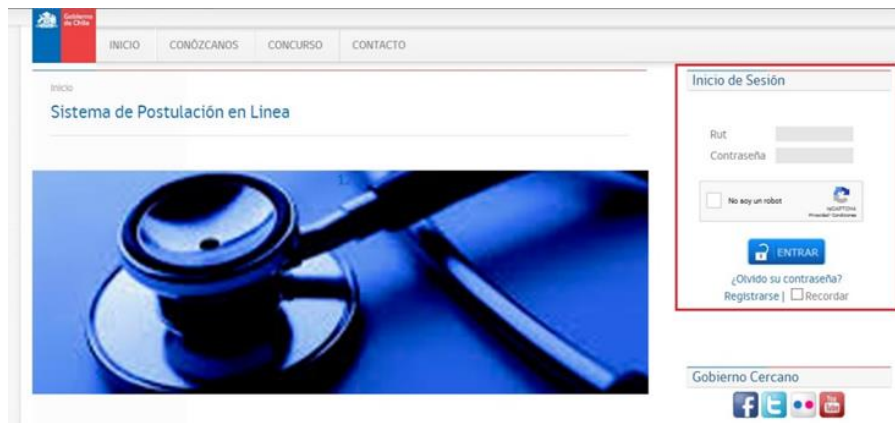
Gobierno de Chile

INICIO CONÓZCANOS CONCURSO CONTACTO

Inicio

Sistema de Postulación en Linea

Inicio de Sesión

Rut

Contraseña

No soy un robot

reCAPTCHA
Privacidad - Condiciones

ENTRAR

¿Olvido su contraseña?

Registrarse | Recordar

Gobierno Cercano